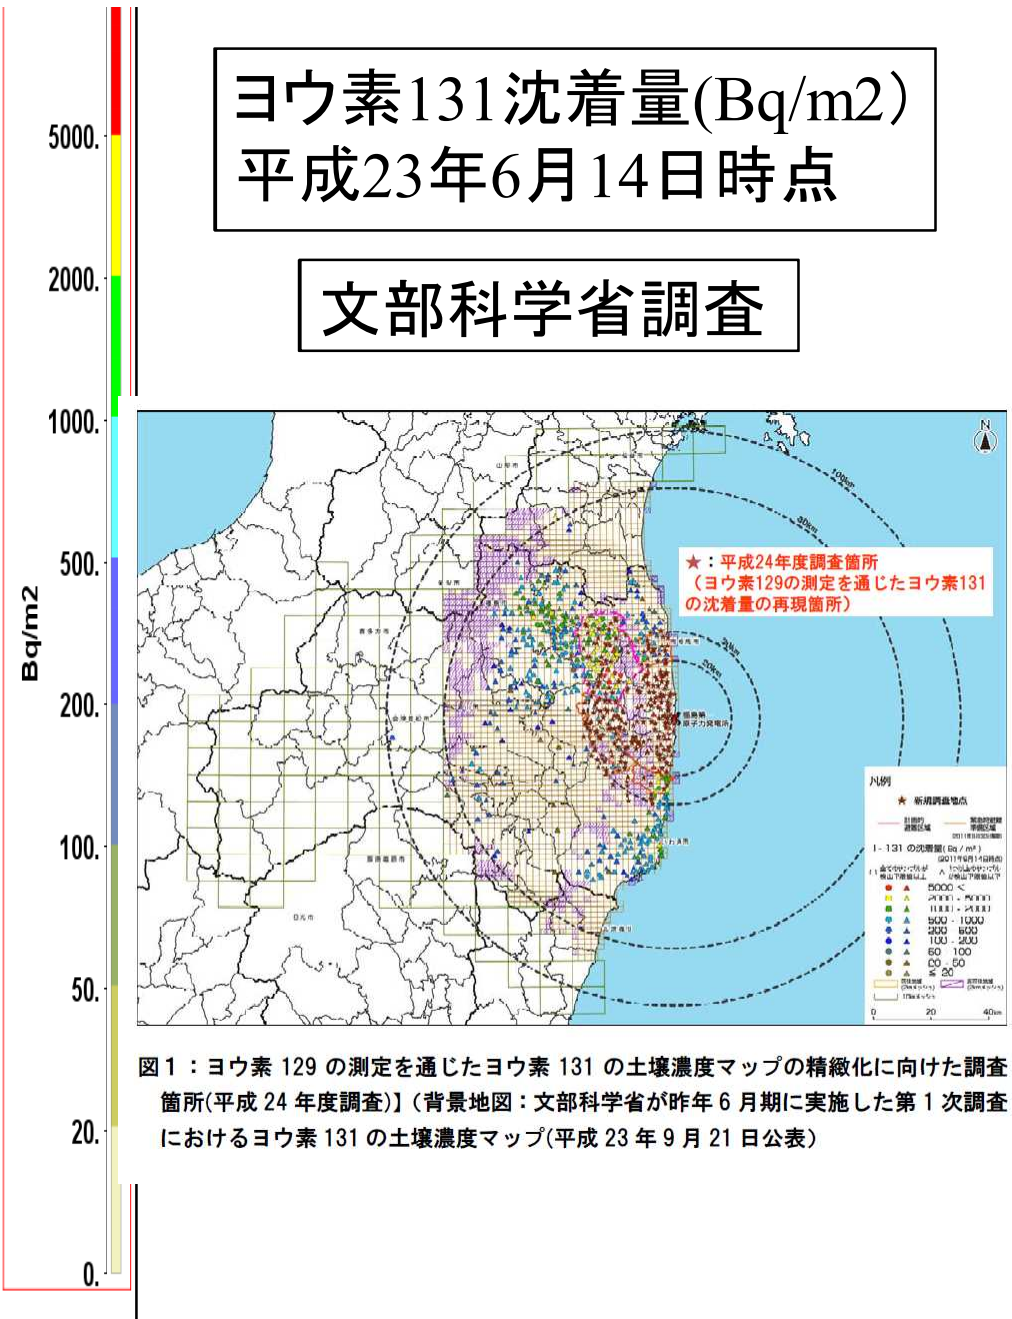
5000.

2000.

1000.

500.

200.

100.

50.

20.

0.

Bq/m2

ヨウ素131沈着量(Bq/m2）
平成23年6月14日時点

文部科学省調査

★：平成24年度調査箇所
（ヨウ素129の測定を通じたヨウ素131の沈着量の再現箇所）

凡例

福島第一原子力発電所

I-131 の沈着量(Bq/m²)

5000 <
2000 - 5000
1000 - 2000
500 - 1000
200 - 500
100 - 200
50 - 100
20 - 50
≦ 20

0 20 40km

図１：ヨウ素 129 の測定を通じたヨウ素 131 の土壌濃度マップの精緻化に向けた調査箇所(平成 24 年度調査)】(背景地図：文部科学省が昨年 6 月期に実施した第 1 次調査におけるヨウ素 131 の土壌濃度マップ(平成 23 年 9 月 21 日公表)